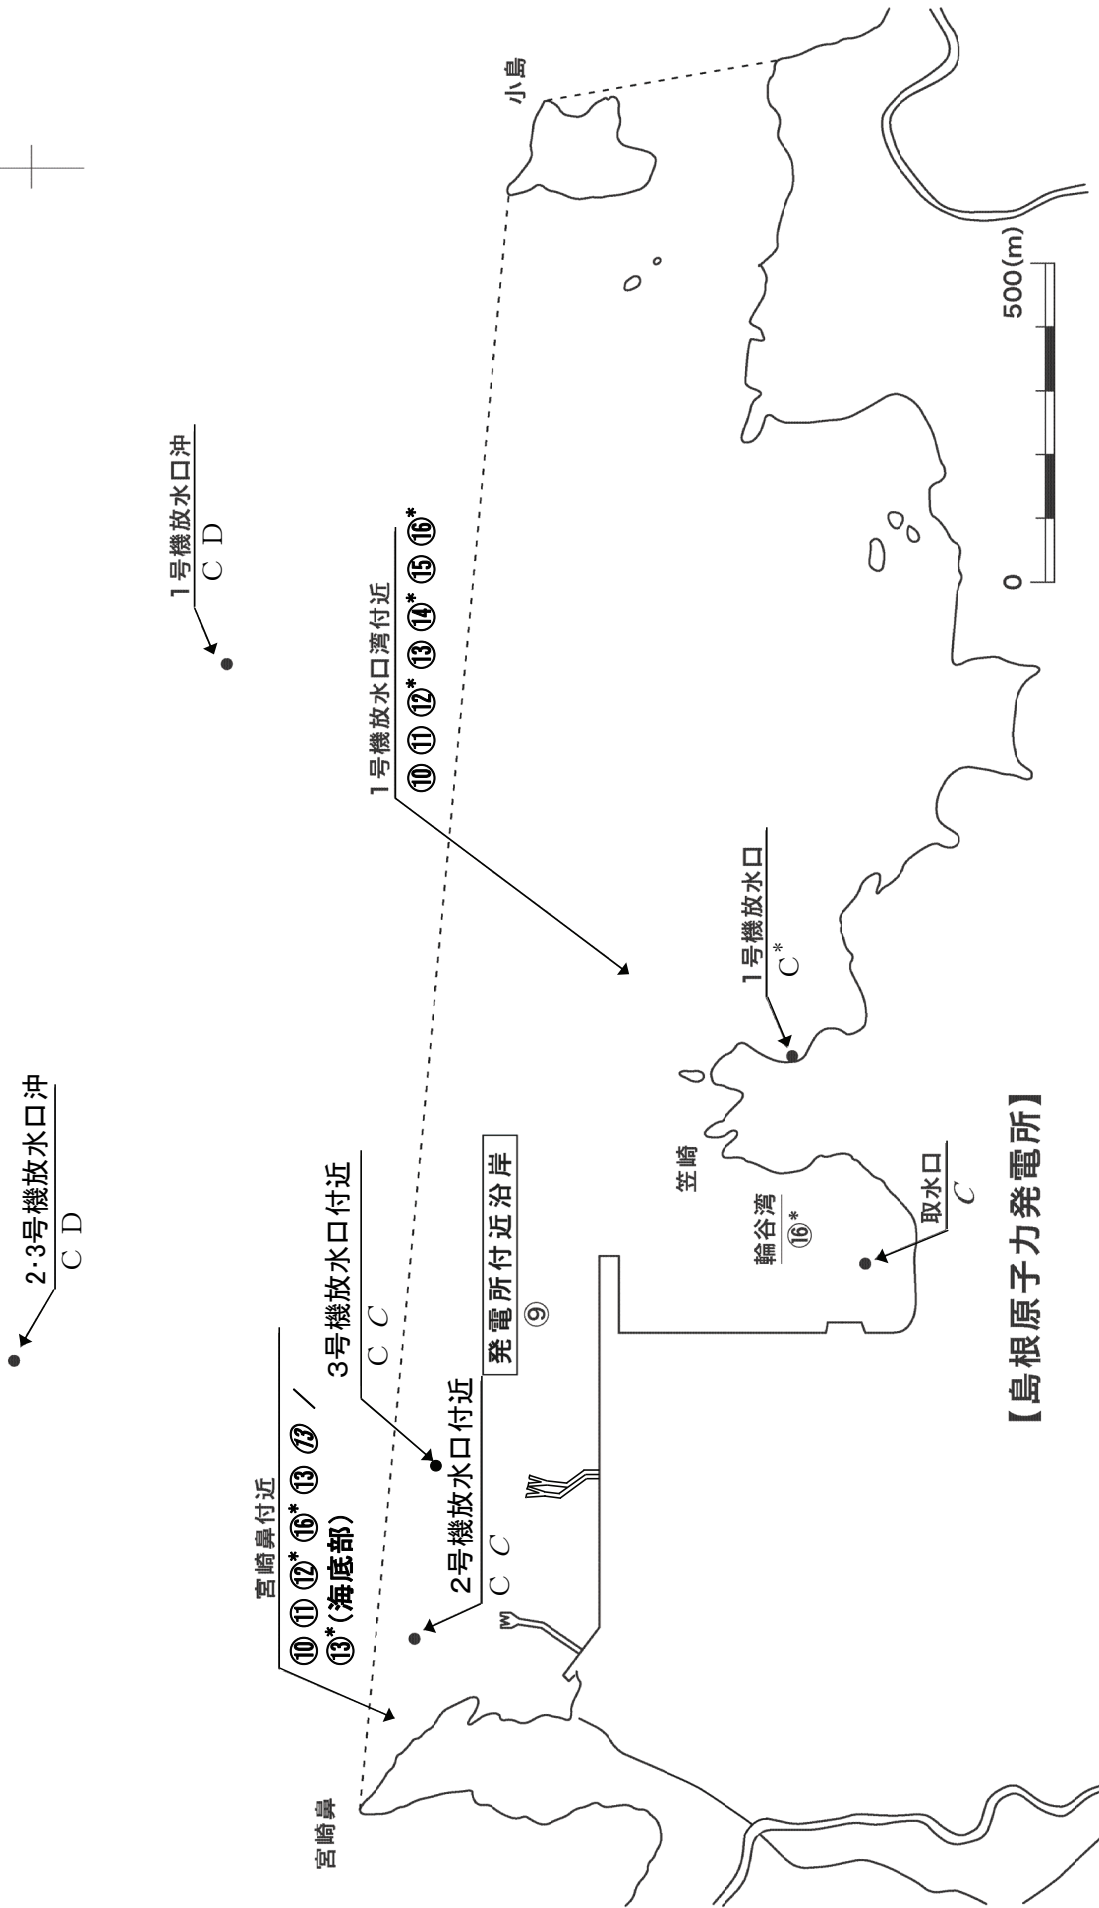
2·3号機放水口沖
C D

1号機放水口沖
C D

小島

500(m)
0

宮崎鼻付近
⑩ ⑪ ⑫* ⑯* ⑬ ⑬ /
⑬*(海底部)

3号機放水口付近
C C

2号機放水口付近
C C

発電所付近沿岸
⑨

1号機放水口湾付近
⑩ ⑪ ⑫* ⑬ ⑭* ⑮ ⑯*

1号機放水口
C*

笠崎

輪谷湾
⑯*

取水口
C

宮崎鼻

【島根原子力発電所】